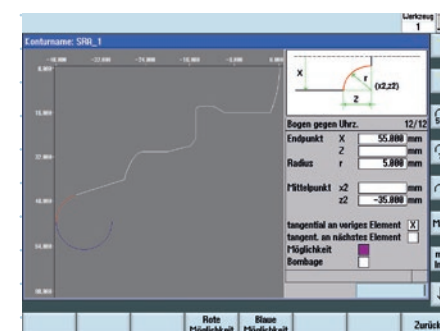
Werkzeug
1

Conturname: SRA_1

-40.000 -32.000 -24.000 -16.000 -8.000 0.000
8.000
16.000
24.000
32.000
40.000
48.000

X
r
(x2,z2)
Z

Bogen gegen Uhrz. 12/12

| Endpunkt | X | 55.000 | mm |
|---|---|---|---|
| | Z | | mm |
| Radius | r | 5.000 | mm |
| Mittelpunkt | x2 | | mm |
| | z2 | -35.000 | mm |

tangential an voriges Element X
tangent. an nächstes Element
Möglichkeit
Bombage

Rote Möglichkeit
Blaue Möglichkeit
Zurück